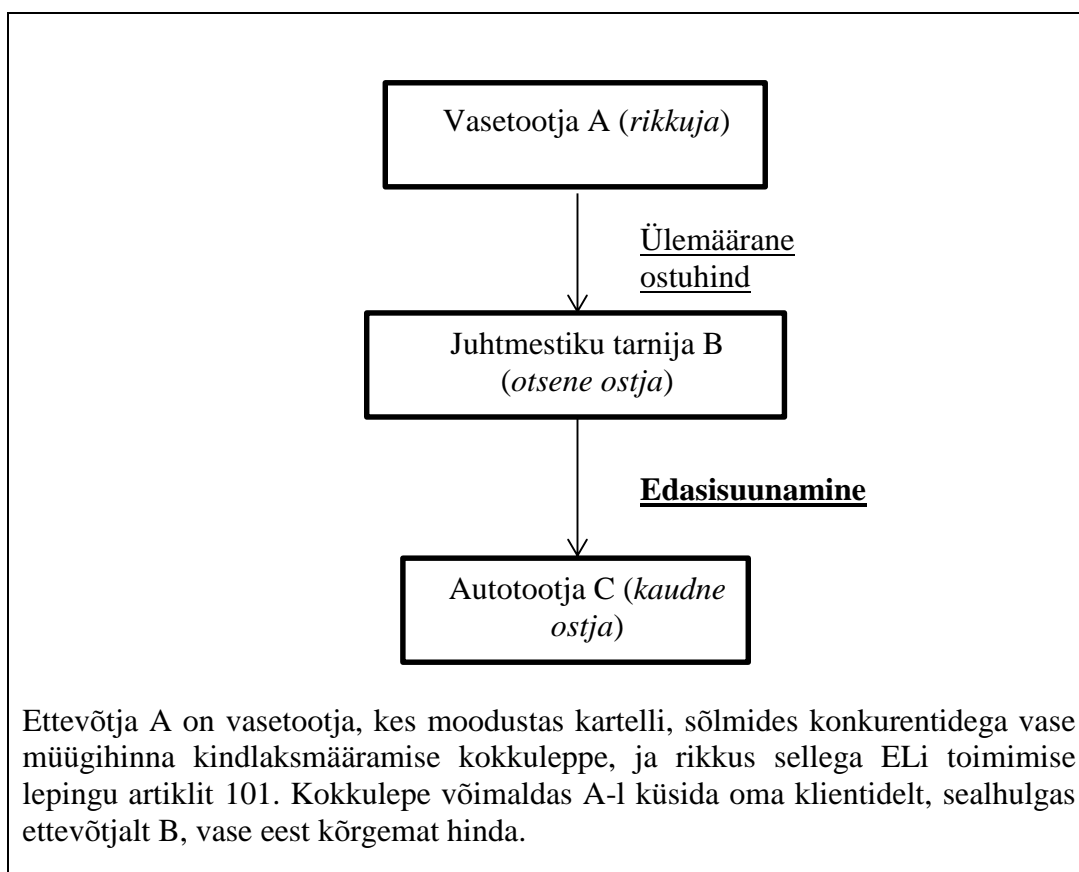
Vasetootja A (*rikkuja*)

Ülemäärane ostuhind

Juhtmestiku tarnija B (*otsene ostja*)

**Edasisuunamine**

Autotootja C (*kaudne ostja*)

Ettevõtja A on vasetootja, kes moodustas kartelli, sõlmides konkurentidega vase müügihinna kindlaksmääramise kokkuleppe, ja rikkus sellega ELi toimimise lepingu artiklit 101. Kokkulepe võimaldas A-l küsida oma klientidelt, sealhulgas ettevõtjalt B, vase eest kõrgemat hinda.